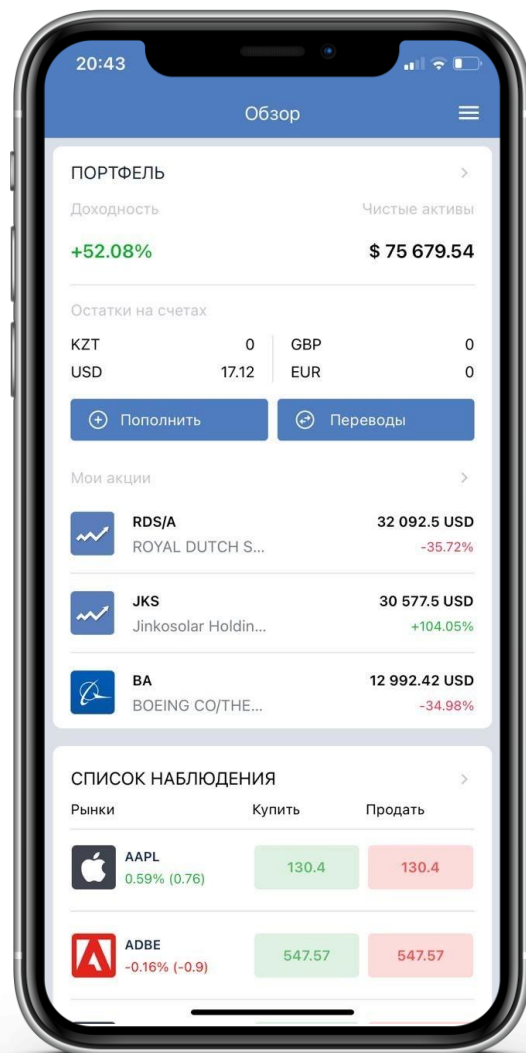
20:43

Обзор

ПОРТФЕЛЬ

Доходность

Чистые активы

+52.08%

$ 75 679.54

Остатки на счетах

| | | | |
|---|---|---|---|
| KZT | 0 | GBP | 0 |
| USD | 17.12 | EUR | 0 |

Пополнить

Переводы

Мои акции

RDS/A
ROYAL DUTCH S...
32 092.5 USD
-35.72%

JKS
Jinkosolar Holdin...
30 577.5 USD
+104.05%

BA
BOEING CO/THE...
12 992.42 USD
-34.98%

СПИСОК НАБЛЮДЕНИЯ

| Рынки | Купить | Продать |
|---|---|---|
| AAPL 0.59% (0.76) | 130.4 | 130.4 |
| ADBE -0.16% (-0.9) | 547.57 | 547.57 |